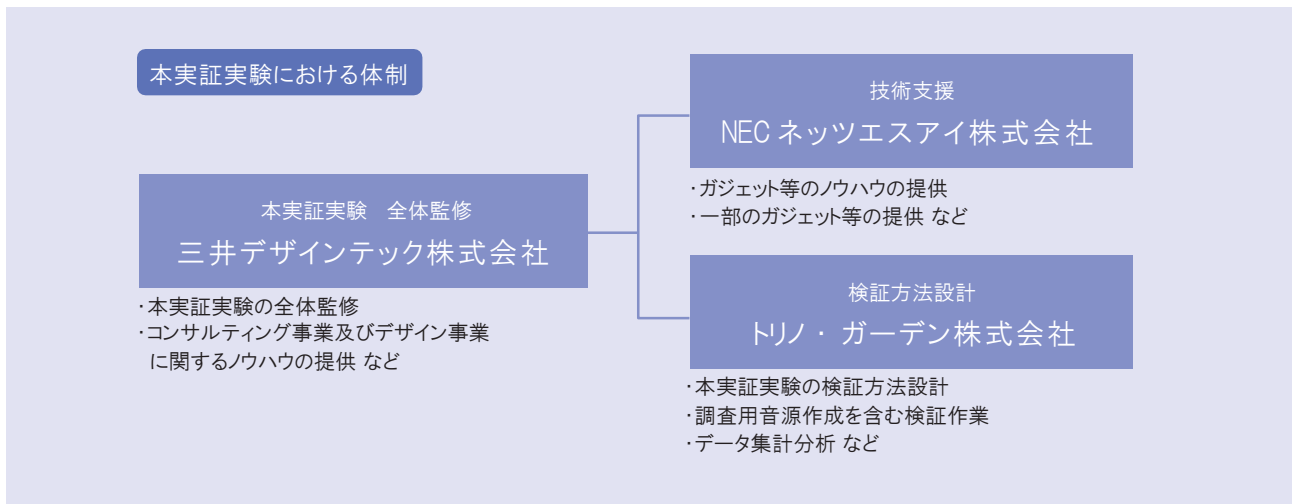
本実証実験における体制

本実証実験　全体監修
三井デザインテック株式会社

・本実証実験の全体監修
・コンサルティング事業及びデザイン事業に関するノウハウの提供 など

技術支援
NEC ネッツエスアイ株式会社

・ガジェット等のノウハウの提供
・一部のガジェット等の提供 など

検証方法設計
トリノ・ガーデン株式会社

・本実証実験の検証方法設計
・調査用音源作成を含む検証作業
・データ集計分析 など